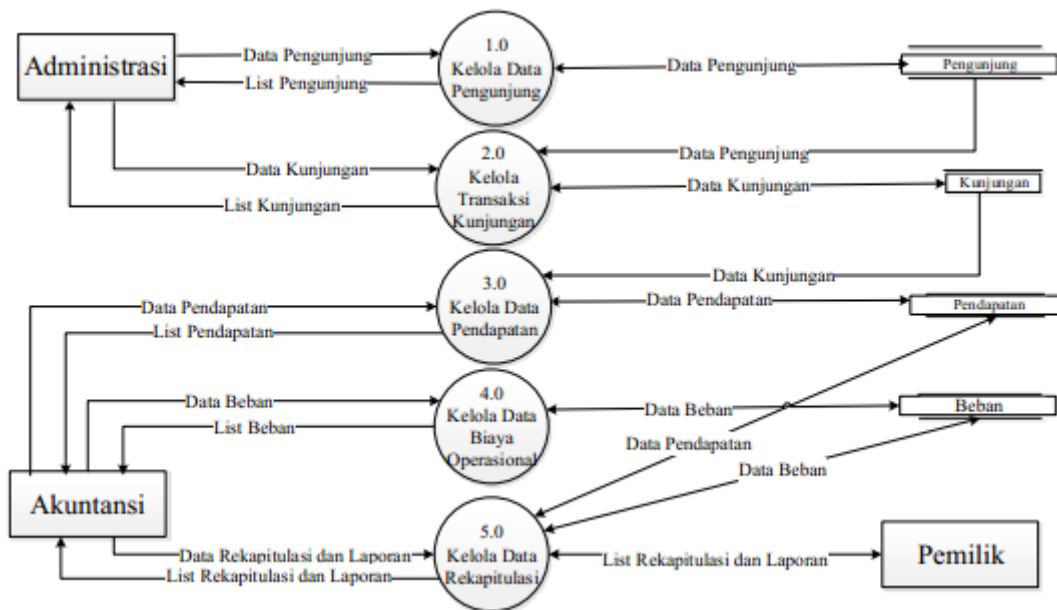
Administrasi

Data Pengunjung

List Pengunjung

1.0 Kelola Data Pengunjung

Data Pengunjung

Pengunjung

Data Kunjungan

List Kunjungan

2.0 Kelola Transaksi Kunjungan

Data Pengunjung

Data Kunjungan

Kunjungan

Data Kunjungan

Data Pendapatan

List Pendapatan

3.0 Kelola Data Pendapatan

Data Pendapatan

Pendapatan

Data Beban

List Beban

4.0 Kelola Data Biaya Operasional

Data Beban

Beban

Data Pendapatan

Data Beban

Akuntansi

Data Rekapitulasi dan Laporan

List Rekapitulasi dan Laporan

5.0 Kelola Data Rekapitulasi

List Rekapitulasi dan Laporan

Pemilik